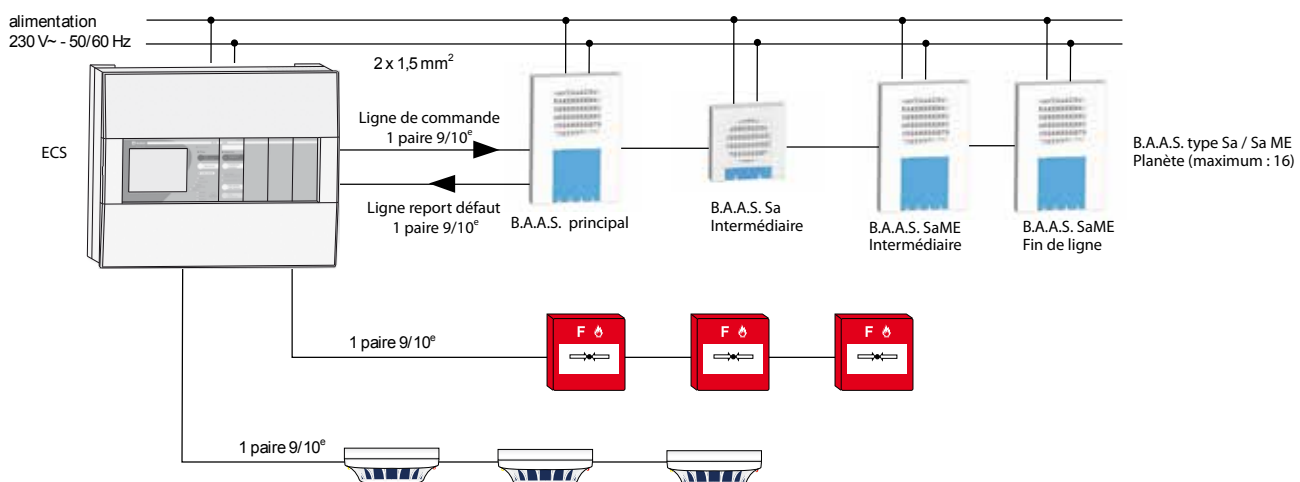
alimentation
230 V~ - 50/60 Hz

2 x 1,5 mm$^2$

ECS

Ligne de commande
1 paire 9/10$^e$

Ligne report défaut
1 paire 9/10$^e$

B.A.A.S. principal

B.A.A.S. Sa
Intermédiaire

B.A.A.S. SaME
Intermédiaire

B.A.A.S. SaME
Fin de ligne

B.A.A.S. type Sa / Sa ME
Planète (maximum : 16)

1 paire 9/10$^e$

F

F

F

1 paire 9/10$^e$